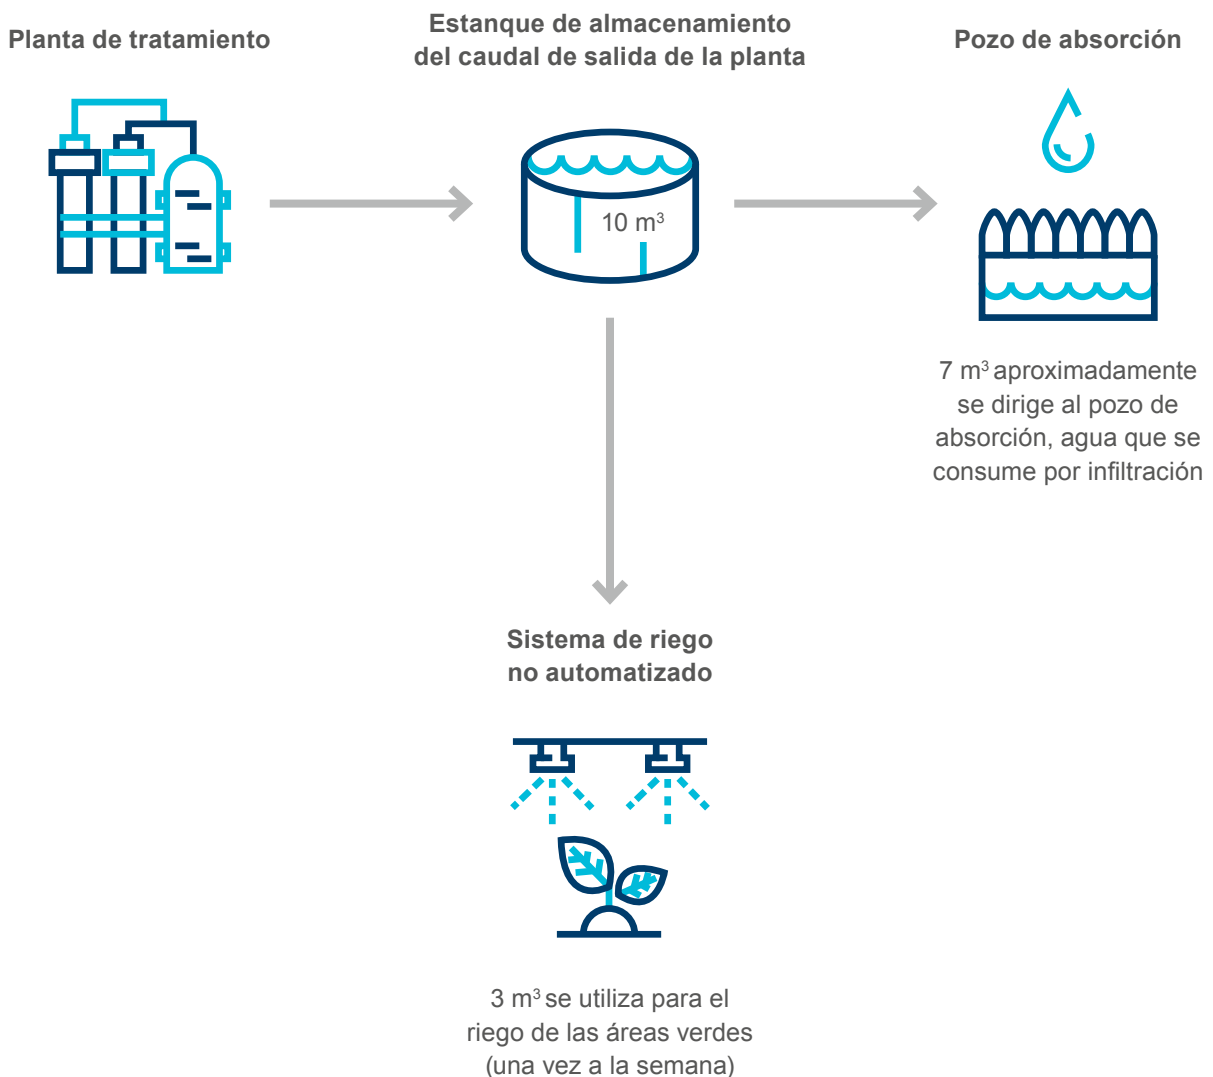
Planta de tratamiento

Estanque de almacenamiento del caudal de salida de la planta

Pozo de absorción

10 $m^3$

7 $m^3$ aproximadamente se dirige al pozo de absorción, agua que se consume por infiltración

Sistema de riego no automatizado

3 $m^3$ se utiliza para el riego de las áreas verdes (una vez a la semana)